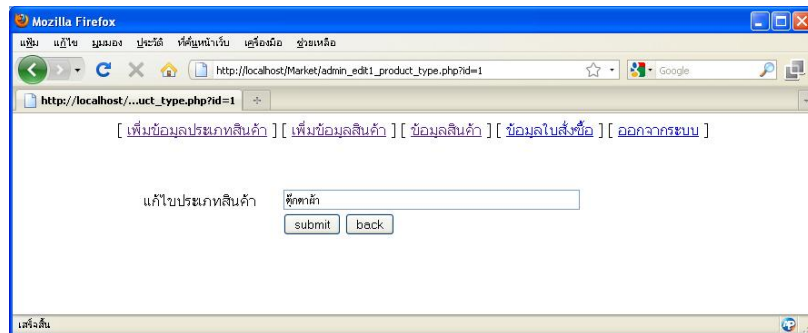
Mozilla Firefox

แฟ้ม แก้ไข มุมมอง ประวัติ ที่คั่นหน้าเว็บ เครื่องมือ ช่วยเหลือ

http://localhost/Market/admin_edit1_product_type.php?id=1

Google

http://localhost/...uct_type.php?id=1

[ เพิ่มข้อมูลประเภทสินค้า ] [ เพิ่มข้อมูลสินค้า ] [ ข้อมูลสินค้า ] [ ข้อมูลใบสั่งซื้อ ] [ ออกจากระบบ ]

แก้ไขประเภทสินค้า ตุ๊กตาผ้า

submit back

เสร็จสิ้น